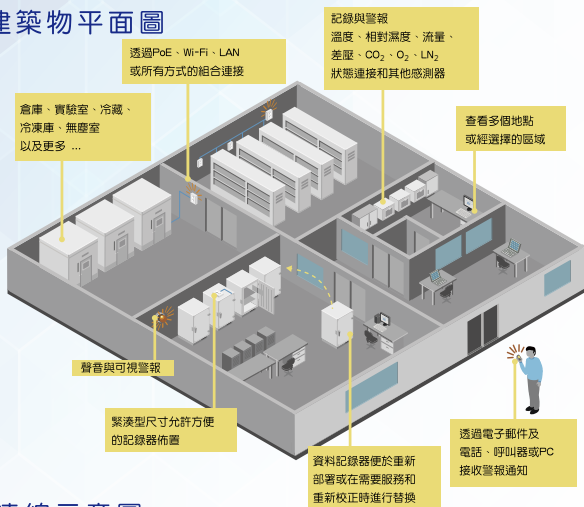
建築物平面圖

記錄與警報
溫度、相對濕度、流量、差壓、$CO_2$、$O_2$、$LN_2$
狀態連接和其他感測器

透過PoE、Wi-Fi、LAN
或所有方式的組合連接

倉庫、實驗室、冷藏、冷凍庫、無塵室
以及更多 ...

查看多個地點
或經選擇的區域

聲音與可視警報

緊湊型尺寸允許方便
的記錄器佈置

資料記錄器便於重新
部署或在需要服務和
重新校正時進行替換

透過電子郵件及
電話、呼叫器或PC
接收警報通知

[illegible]